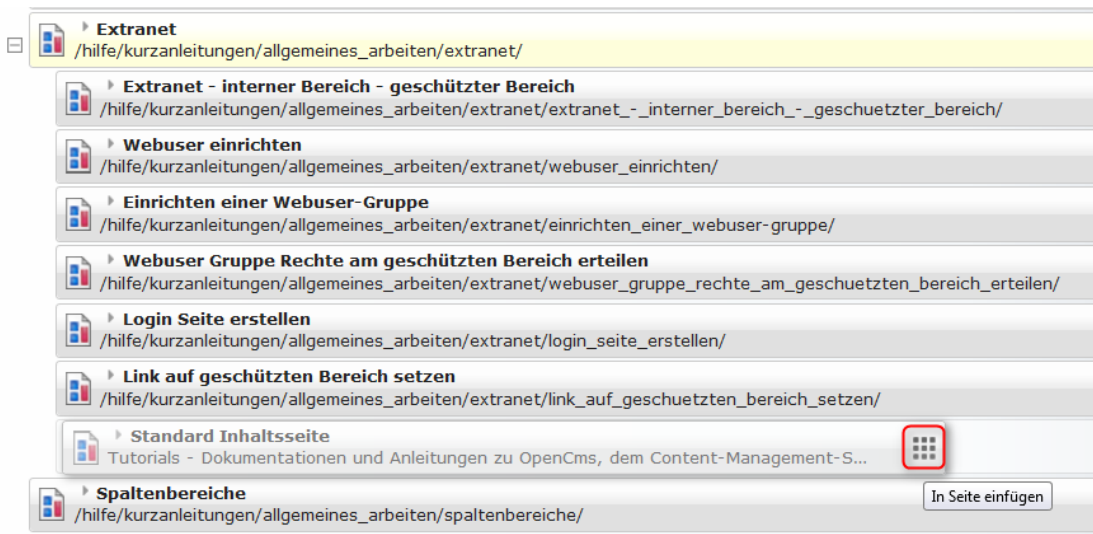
Extranet
/hilfe/kurzanleitungen/allgemeines_arbeiten/extranet/

Extranet - interner Bereich - geschützter Bereich
/hilfe/kurzanleitungen/allgemeines_arbeiten/extranet/extranet_-_interner_bereich_-_geschuetzter_bereich/

Webuser einrichten
/hilfe/kurzanleitungen/allgemeines_arbeiten/extranet/webuser_einrichten/

Einrichten einer Webuser-Gruppe
/hilfe/kurzanleitungen/allgemeines_arbeiten/extranet/einrichten_einer_webuser-gruppe/

Webuser Gruppe Rechte am geschützten Bereich erteilen
/hilfe/kurzanleitungen/allgemeines_arbeiten/extranet/webuser_gruppe_rechte_am_geschuetzten_bereich_erteilen/

Login Seite erstellen
/hilfe/kurzanleitungen/allgemeines_arbeiten/extranet/login_seite_erstellen/

Link auf geschützten Bereich setzen
/hilfe/kurzanleitungen/allgemeines_arbeiten/extranet/link_auf_geschuetzten_bereich_setzen/

Standard Inhaltsseite
Tutorials - Dokumentationen und Anleitungen zu OpenCms, dem Content-Management-S...

In Seite einfügen

Spaltenbereiche
/hilfe/kurzanleitungen/allgemeines_arbeiten/spaltenbereiche/